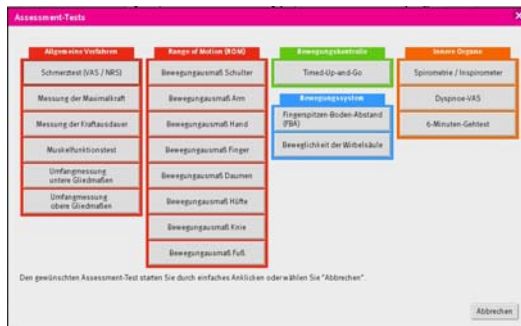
Assessment-Tests

Allgemeine Verfahren
Schmerztest (VAS / NRS)
Messung der Maximalkraft
Messung der Kraftausdauer
Muskelfunktionstest
Umfangmessung untere Gliedmaßen
Umfangmessung obere Gliedmaßen

Range of Motion (ROM)
Bewegungsausmaß Schulter
Bewegungsausmaß Arm
Bewegungsausmaß Hand
Bewegungsausmaß Finger
Bewegungsausmaß Daumen
Bewegungsausmaß Hüfte
Bewegungsausmaß Knie
Bewegungsausmaß Fuß

Bewegungskontrolle
Timed-Up-and-Go

Bewegungssystem
Fingerspitzen-Boden-Abstand (FBA)
Beweglichkeit der Wirbelsäule

Innere Organe
Spirometrie / Inspirometer
Dyspnoe-VAS
6-Minuten-Gehtest

Den gewünschten Assessment-Test starten Sie durch einfaches Anklicken oder wählen Sie "Abbrechen".

Abbrechen